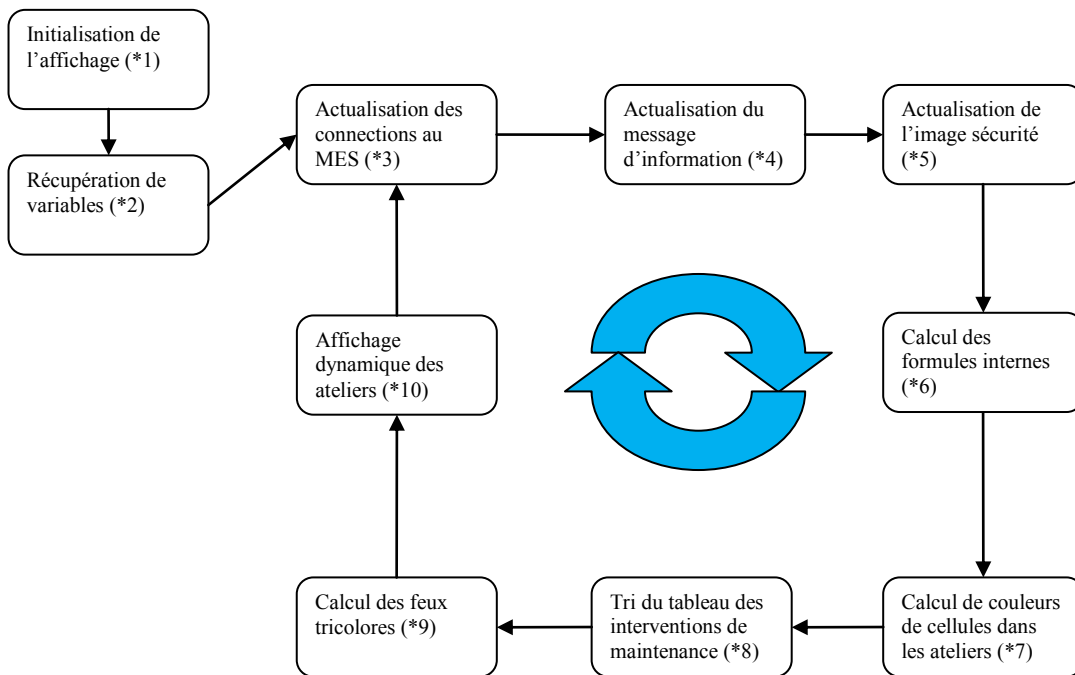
Initialisation de l'affichage (*1)

Récupération de variables (*2)

Actualisation des connections au MES (*3)

Actualisation du message d'information (*4)

Actualisation de l'image sécurité (*5)

Calcul des formules internes (*6)

Calcul de couleurs de cellules dans les ateliers (*7)

Tri du tableau des interventions de maintenance (*8)

Calcul des feux tricolores (*9)

Affichage dynamique des ateliers (*10)